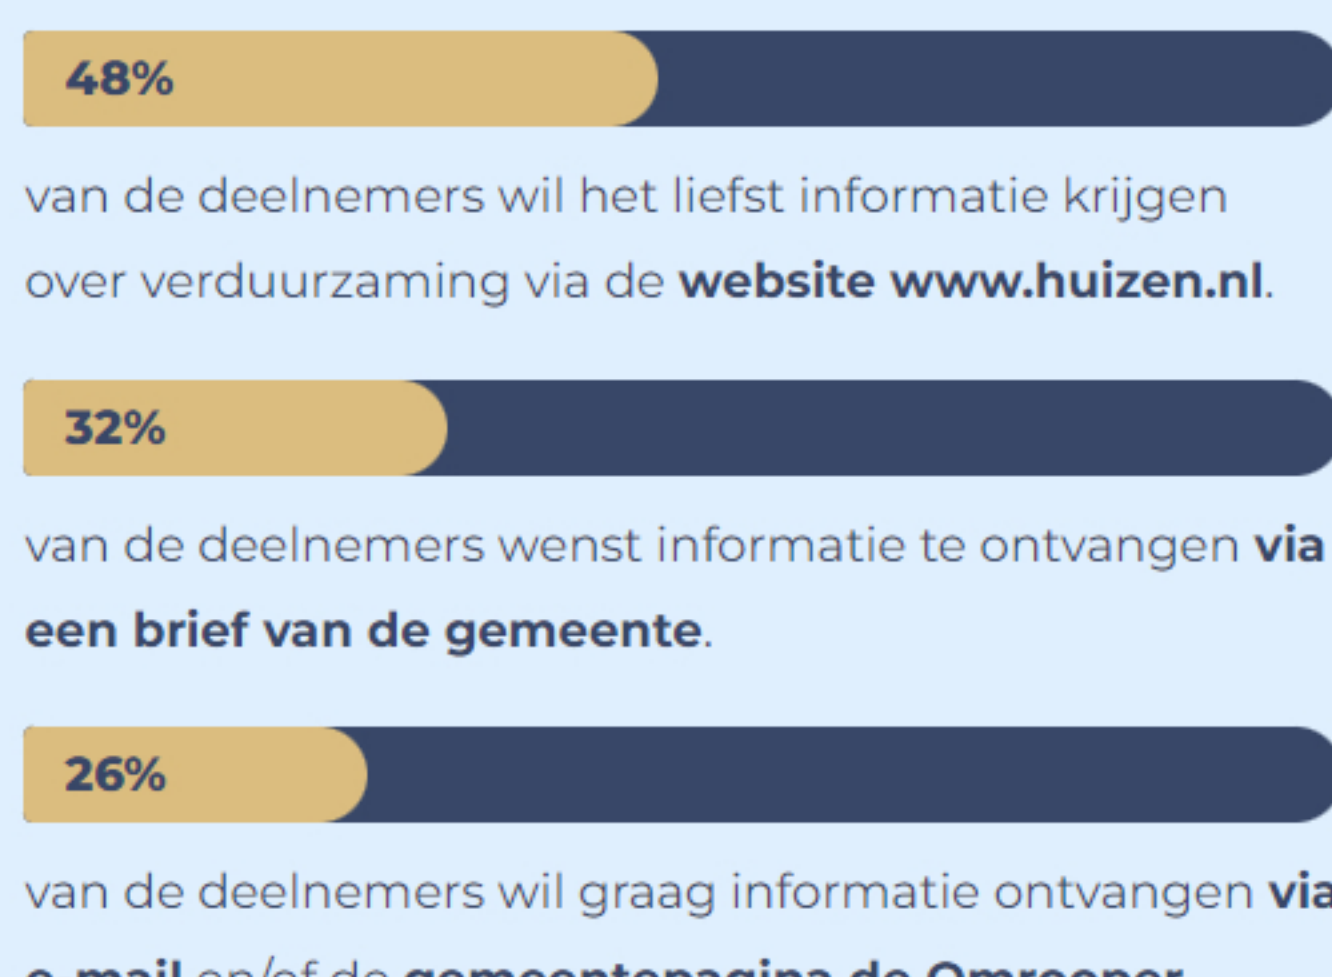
48%

van de deelnemers wil het liefst informatie krijgen over verduurzaming via de **website www.huizen.nl**.

32%

van de deelnemers wenst informatie te ontvangen **via een brief van de gemeente**.

26%

van de deelnemers wil graag informatie ontvangen **via** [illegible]